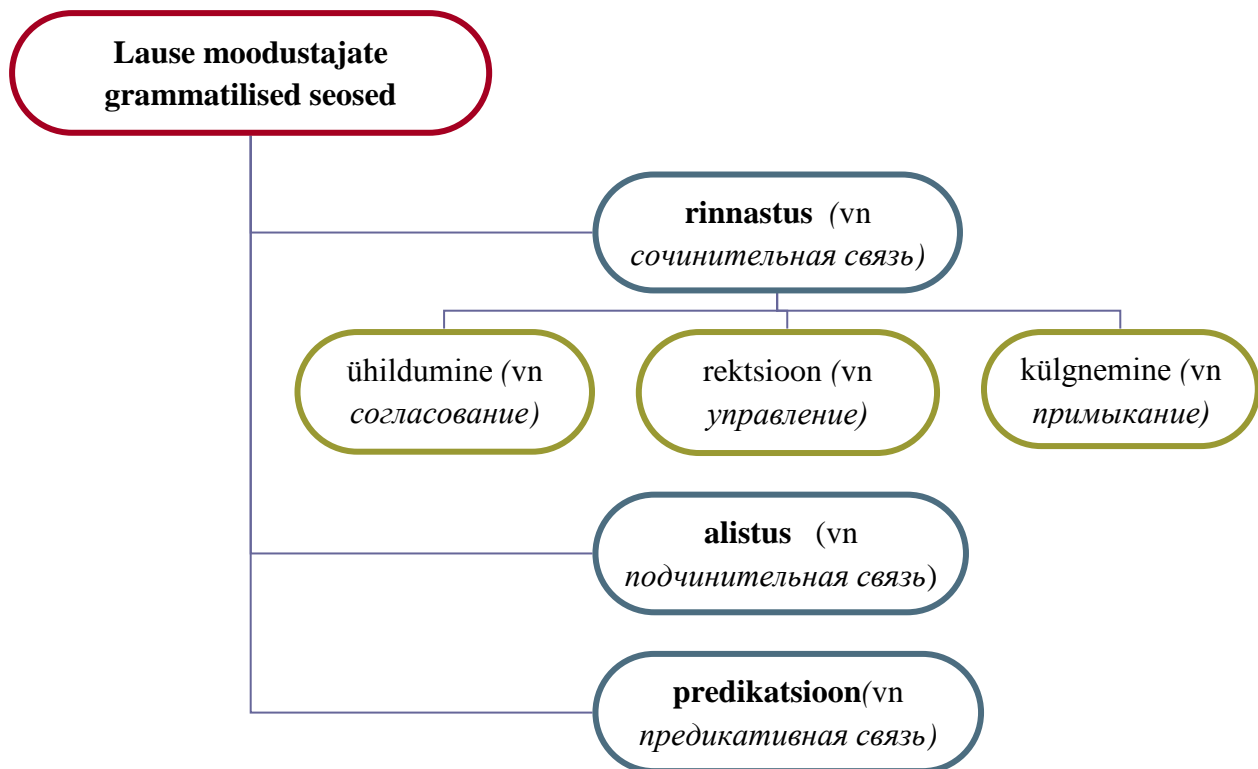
Lause moodustajate grammatilised seosed

rinnastus (vn сочинительная связь)

ühildumine (vn согласование)

rektsioon (vn управление)

külgnemine (vn примыкание)

alistus (vn подчинительная связь)

predikatsioon(vn предикативная связь)